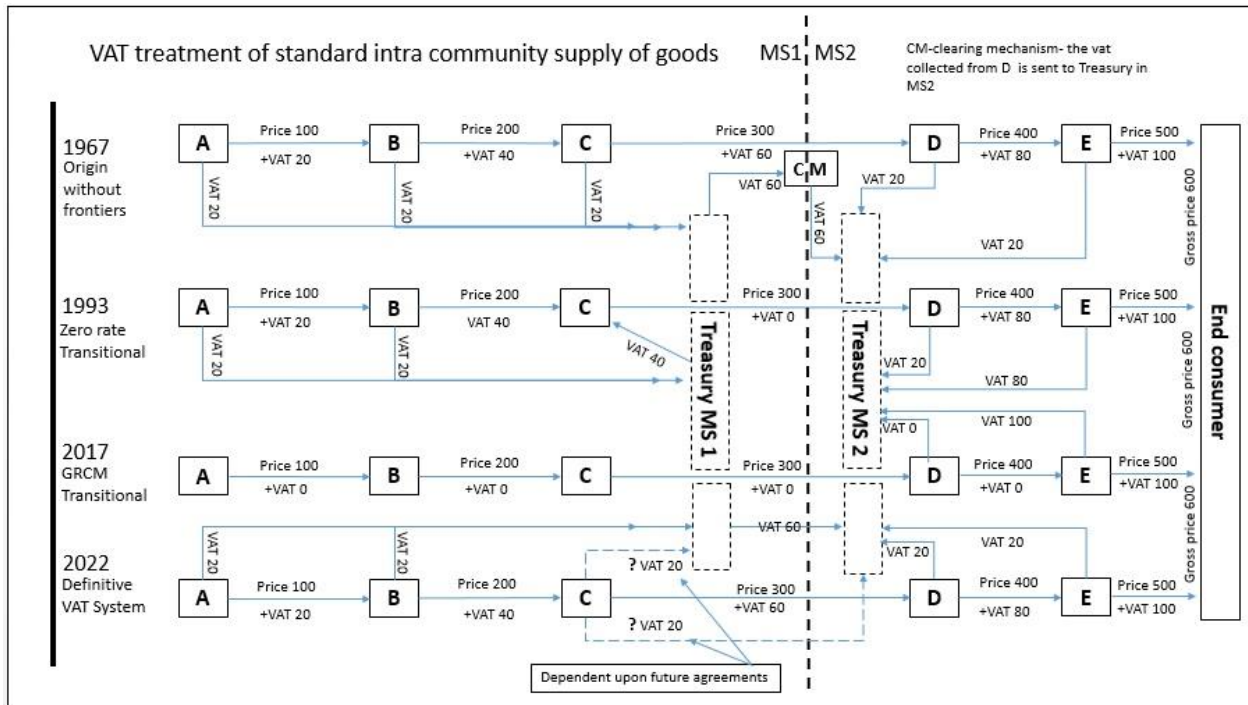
VAT treatment of standard intra community supply of goods

MS1 MS2

CM-clearing mechanism- the vat collected from D is sent to Treasury in MS2

1967
Origin without frontiers

A Price 100 +VAT 20 B Price 200 +VAT 40 C Price 300 +VAT 60 D Price 400 +VAT 80 E Price 500 +VAT 100

VAT 20 VAT 20 VAT 20 VAT 60 C M VAT 60 VAT 20 VAT 20

Gross price 600

1993
Zero rate Transitional

A Price 100 +VAT 20 B Price 200 VAT 40 C Price 300 +VAT 0 D Price 400 +VAT 80 E Price 500 +VAT 100

VAT 20 VAT 20 VAT 40 VAT 20 VAT 80 VAT 100 VAT 0

Treasury MS 1

Treasury MS 2

Gross price 600

End consumer

2017
GRCM Transitional

A Price 100 +VAT 0 B Price 200 +VAT 0 C Price 300 +VAT 0 D Price 400 +VAT 0 E Price 500 +VAT 100

VAT 60

Gross price 600

2022
Definitive VAT System

VAT 20 VAT 20 ? VAT 20 VAT 20 VAT 20

A Price 100 +VAT 20 B Price 200 +VAT 40 C Price 300 +VAT 60 D Price 400 +VAT 80 E Price 500 +VAT 100

? VAT 20

Dependent upon future agreements